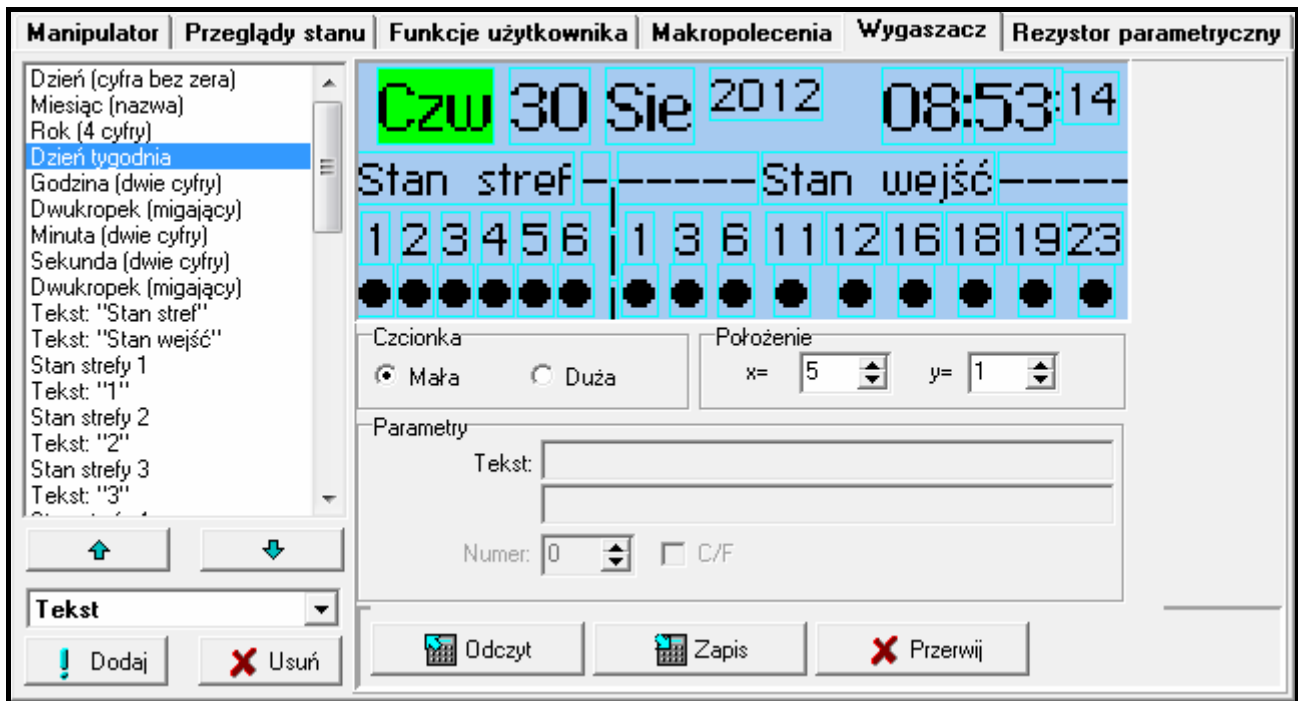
Manipulator | Przeglądy stanu | Funkcje użytkownika | Makropolecenia | Wygaszacz | Rezystor parametryczny

Dzień (cyfra bez zera)
Miesiąc (nazwa)
Rok (4 cyfry)
Dzień tygodnia
Godzina (dwie cyfry)
Dwukropek (migający)
Minuta (dwie cyfry)
Sekunda (dwie cyfry)
Dwukropek (migający)
Tekst: "Stan stref"
Tekst: "Stan wejść"
Stan strefy 1
Tekst: "1"
Stan strefy 2
Tekst: "2"
Stan strefy 3
Tekst: "3"

Czw 30 Sie 2012 08:53 14
Stan stref --------Stan wejść-----
1 2 3 4 5 6 1 3 6 11 12 16 18 19 23

Czcionka
Mała
Duża
Położenie
x= 5
y= 1

Parametry
Tekst:
Numer: 0
C/F

Tekst
Dodaj
Usuń
Odczyt
Zapis
Przerwij